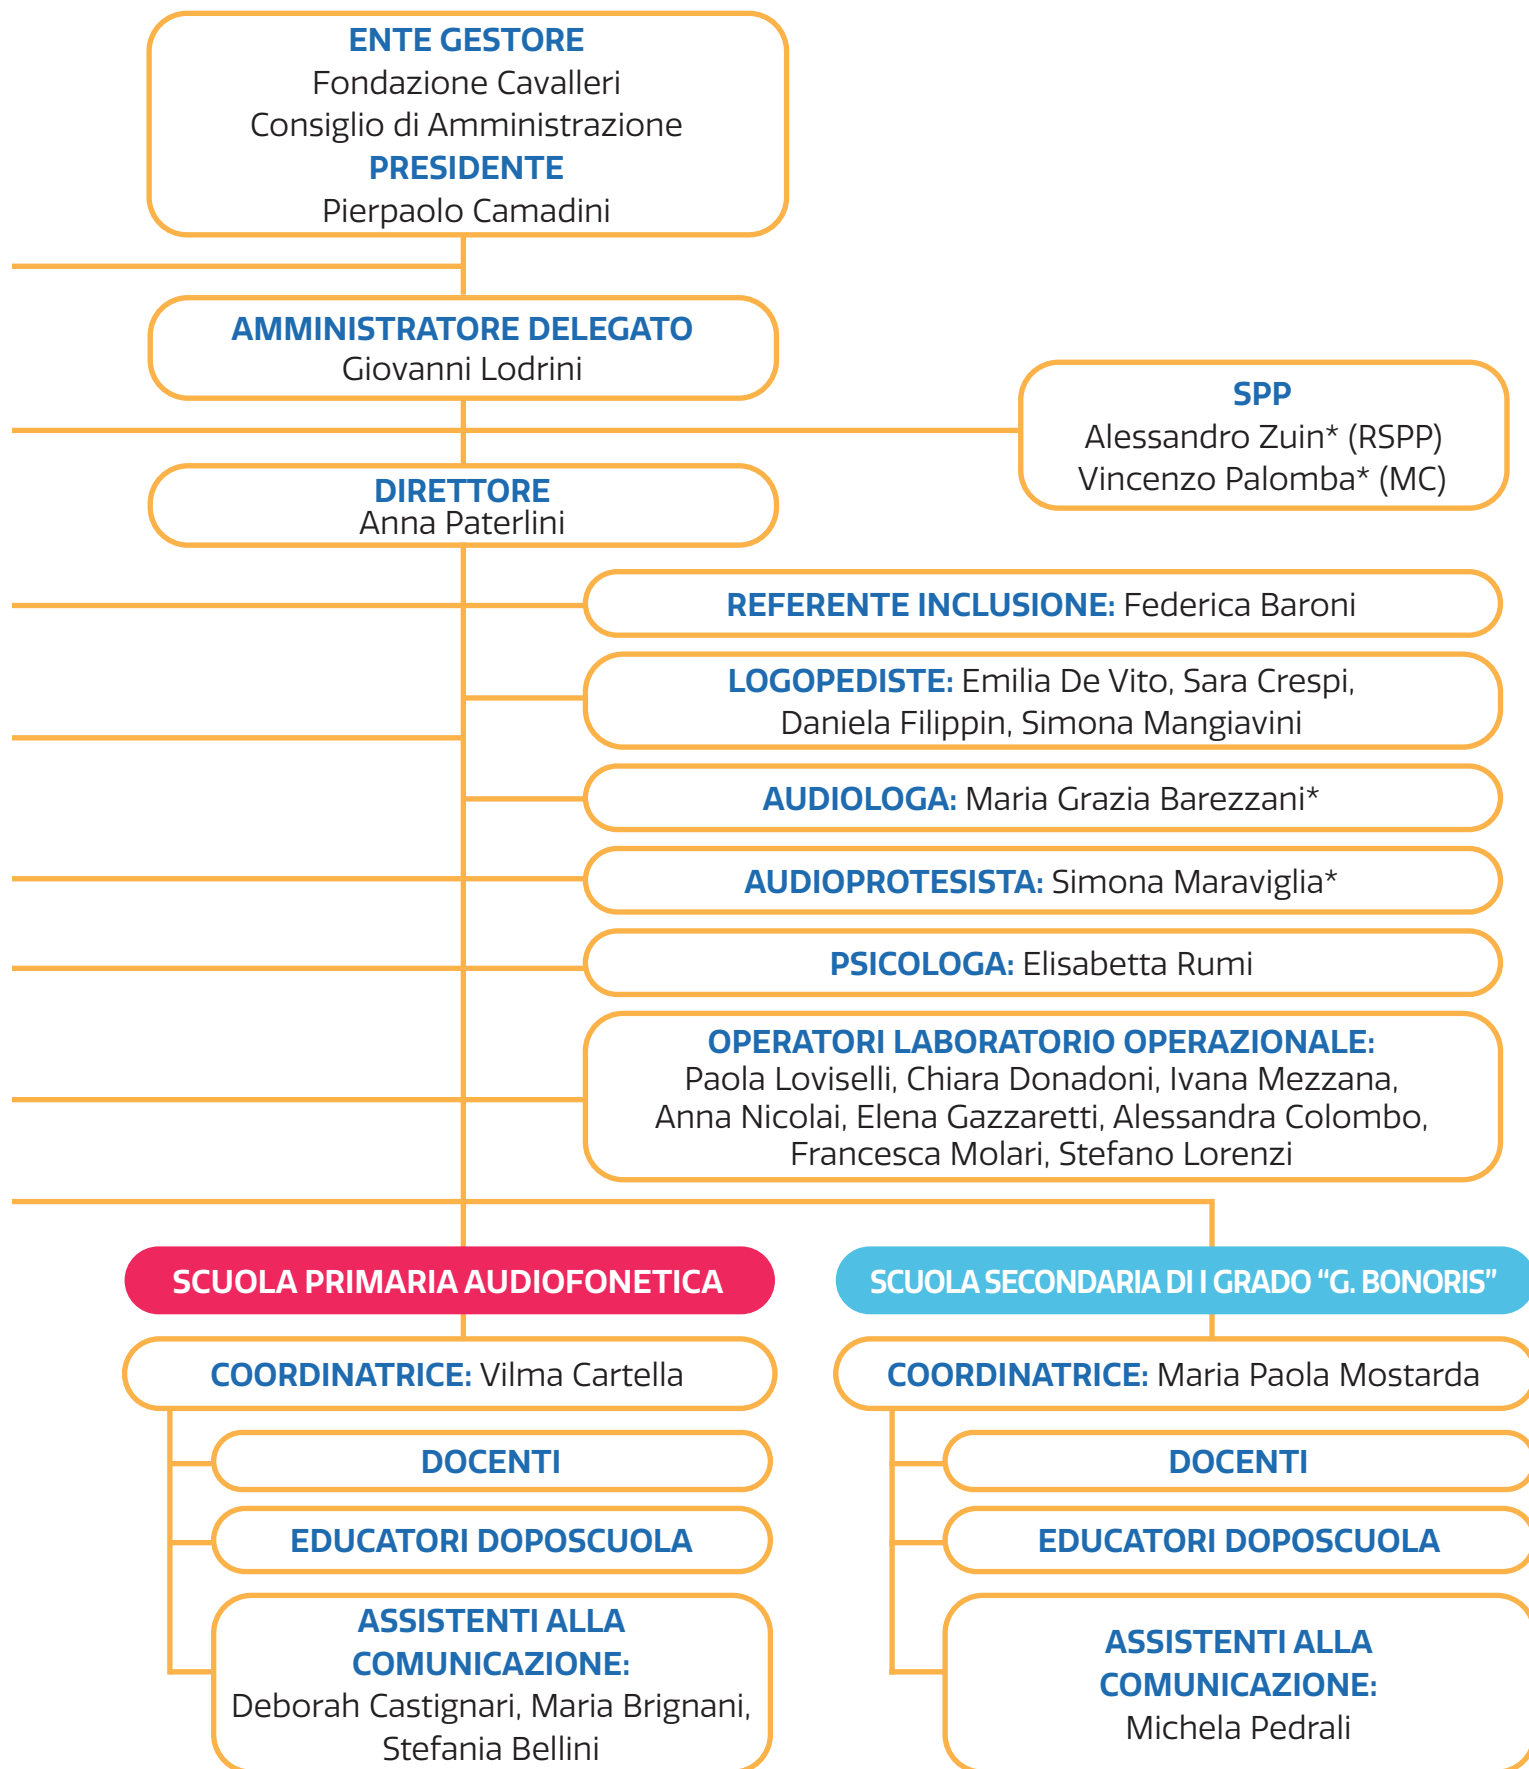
ENTE GESTORE
Fondazione Cavalleri
Consiglio di Amministrazione
PRESIDENTE
Pierpaolo Camadini

AMMINISTRATORE DELEGATO
Giovanni Lodrini

SPP
Alessandro Zuin* (RSPP)
Vincenzo Palomba* (MC)

DIRETTORE
Anna Paterlini

REFERENTE INCLUSIONE: Federica Baroni

LOGOPEDISTE: Emilia De Vito, Sara Crespi, Daniela Filippin, Simona Mangiavini

AUDIOLOGA: Maria Grazia Barezzani*

AUDIOPROTESISTA: Simona Maraviglia*

PSICOLOGA: Elisabetta Rumi

OPERATORI LABORATORIO OPERAZIONALE: Paola Loviselli, Chiara Donadoni, Ivana Mezzana, Anna Nicolai, Elena Gazzaretti, Alessandra Colombo, Francesca Molari, Stefano Lorenzi

SCUOLA PRIMARIA AUDIOFONETICA

COORDINATRICE: Vilma Cartella

DOCENTI

EDUCATORI DOPOSCUOLA

ASSISTENTI ALLA COMUNICAZIONE: Deborah Castignari, Maria Brignani, Stefania Bellini

SCUOLA SECONDARIA DI I GRADO "G. BONORIS"

COORDINATRICE: Maria Paola Mostarda

DOCENTI

EDUCATORI DOPOSCUOLA

ASSISTENTI ALLA COMUNICAZIONE: Michela Pedrali